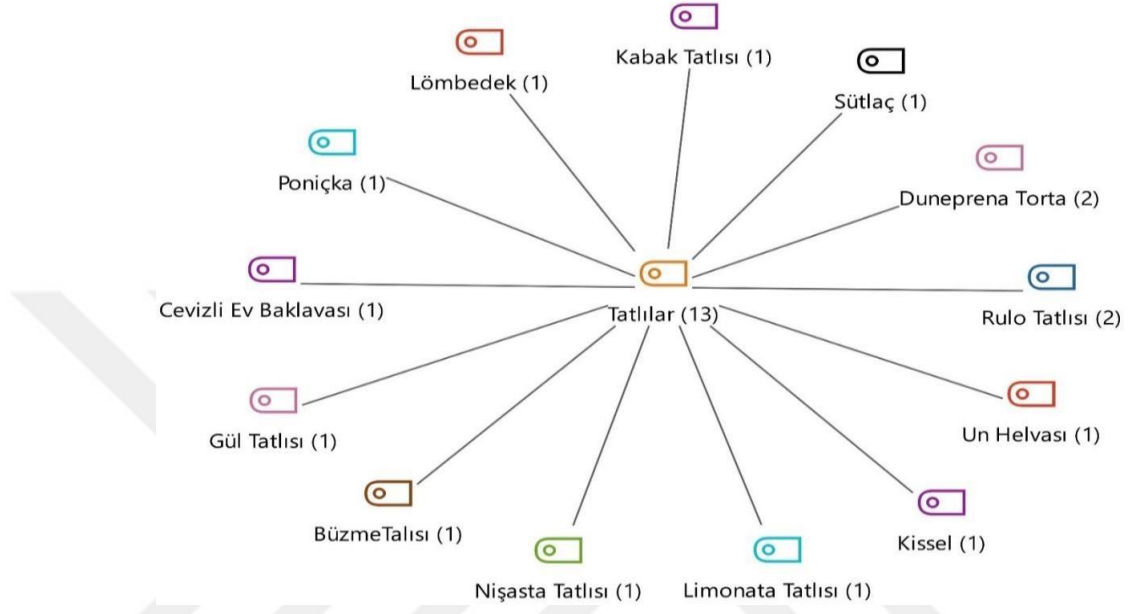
Kabak Tatlısı (1)

Lömbedek (1)

Sütlaç (1)

Poniçka (1)

Duneprena Torta (2)

Cevizli Ev Baklavası (1)

Tatlılar (13)

Rulo Tatlısı (2)

Gül Tatlısı (1)

Un Helvası (1)

BüzmeTalısı (1)

Kissel (1)

Nişasta Tatlısı (1)

Limonata Tatlısı (1)